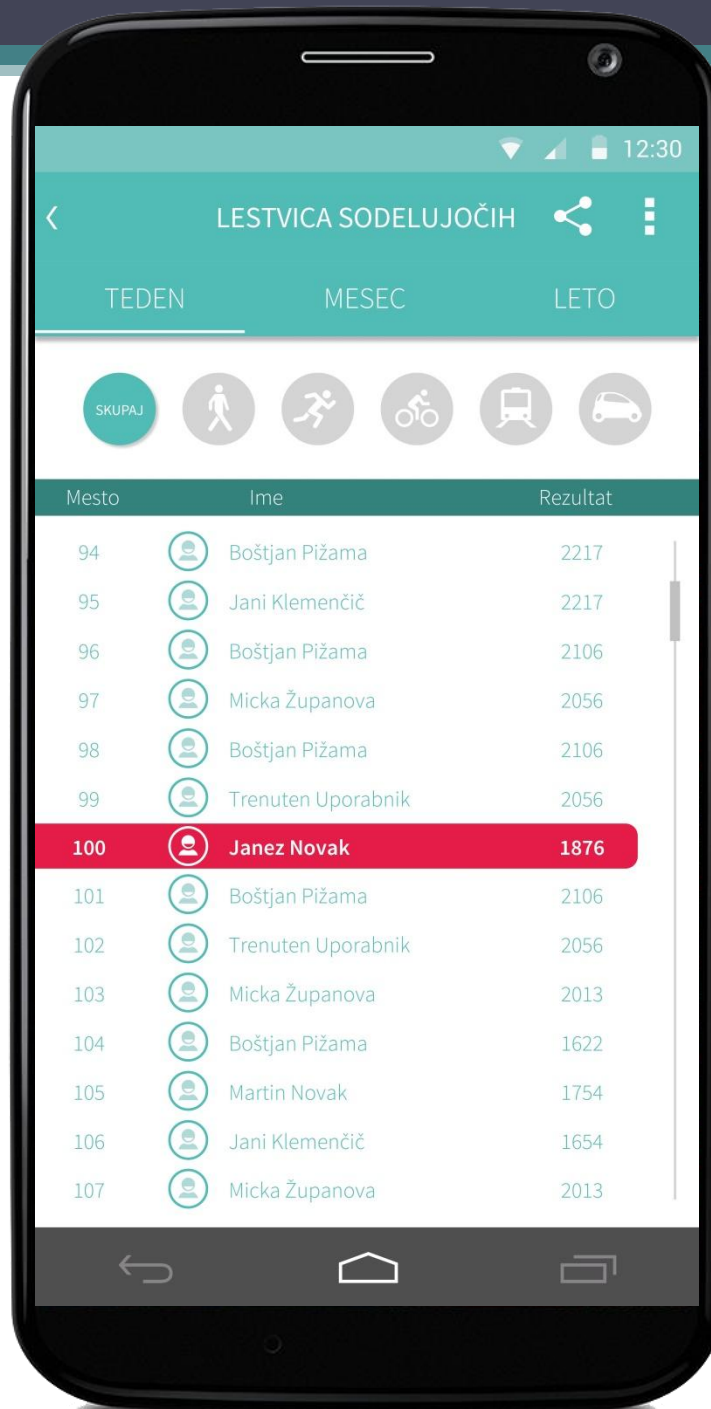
12:30

LESTVICA SODELUJOČIH

TEDEN MESEC LETO

SKUPAJ

| Mesto | Ime | Rezultat |
|---|---|---|
| 94 | Boštjan Pižama | 2217 |
| 95 | Jani Klemenčič | 2217 |
| 96 | Boštjan Pižama | 2106 |
| 97 | Micka Županova | 2056 |
| 98 | Boštjan Pižama | 2106 |
| 99 | Trenuten Uporabnik | 2056 |
| 100 | Janez Novak | 1876 |
| 101 | Boštjan Pižama | 2106 |
| 102 | Trenuten Uporabnik | 2056 |
| 103 | Micka Županova | 2013 |
| 104 | Boštjan Pižama | 1622 |
| 105 | Martin Novak | 1754 |
| 106 | Jani Klemenčič | 1654 |
| 107 | Micka Županova | 2013 |